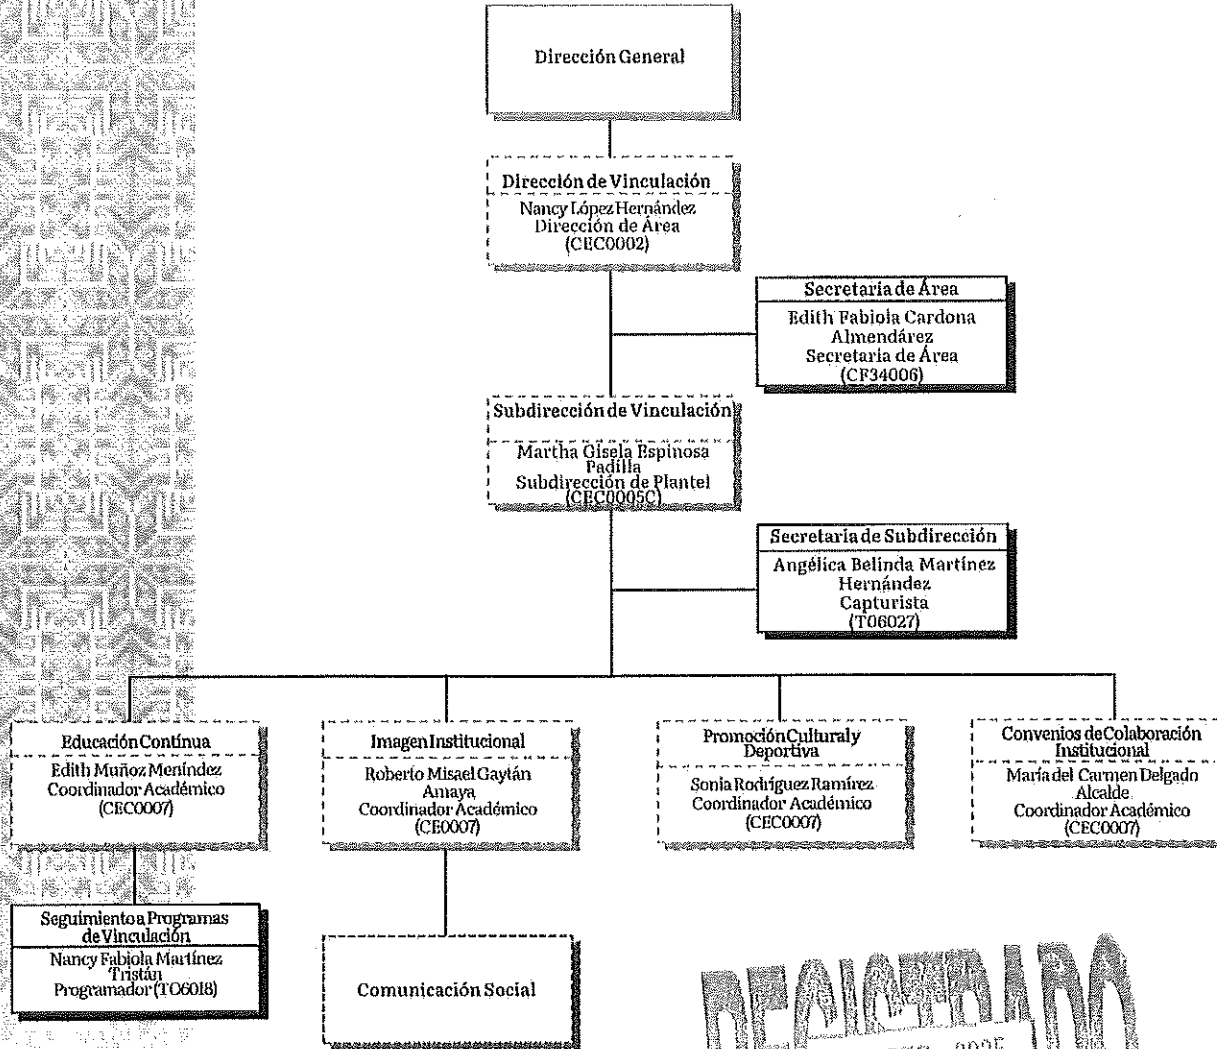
Dirección General

Dirección de Vinculación
Nancy López Hernández
Dirección de Área
(CEC0002)

Secretaria de Área
Edith Fabiola Cardona Almendárez
Secretaria de Área
(CF34006)

Subdirección de Vinculación
Martha Gisela Espinosa Padilla
Subdirección de Plantel
(CEC0005C)

Secretaria de Subdirección
Angélica Belinda Martínez Hernández
Capturista
(T06027)

Educación Continua
Edith Muñoz Menéndez
Coordinador Académico
(CEC0007)

Imagen Institucional
Roberto Misael Gaytán Amaya
Coordinador Académico
(CE0007)

Promoción Cultural y Deportiva
Sonia Rodríguez Ramírez
Coordinador Académico
(CEC0007)

Convenios de Colaboración Institucional
María del Carmen Delgado Alcalde
Coordinador Académico
(CEC0007)

Seguimiento a Programas de Vinculación
Nancy Fabiola Martínez Tristán
Programador (T06018)

Comunicación Social

REGISTRADO
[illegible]